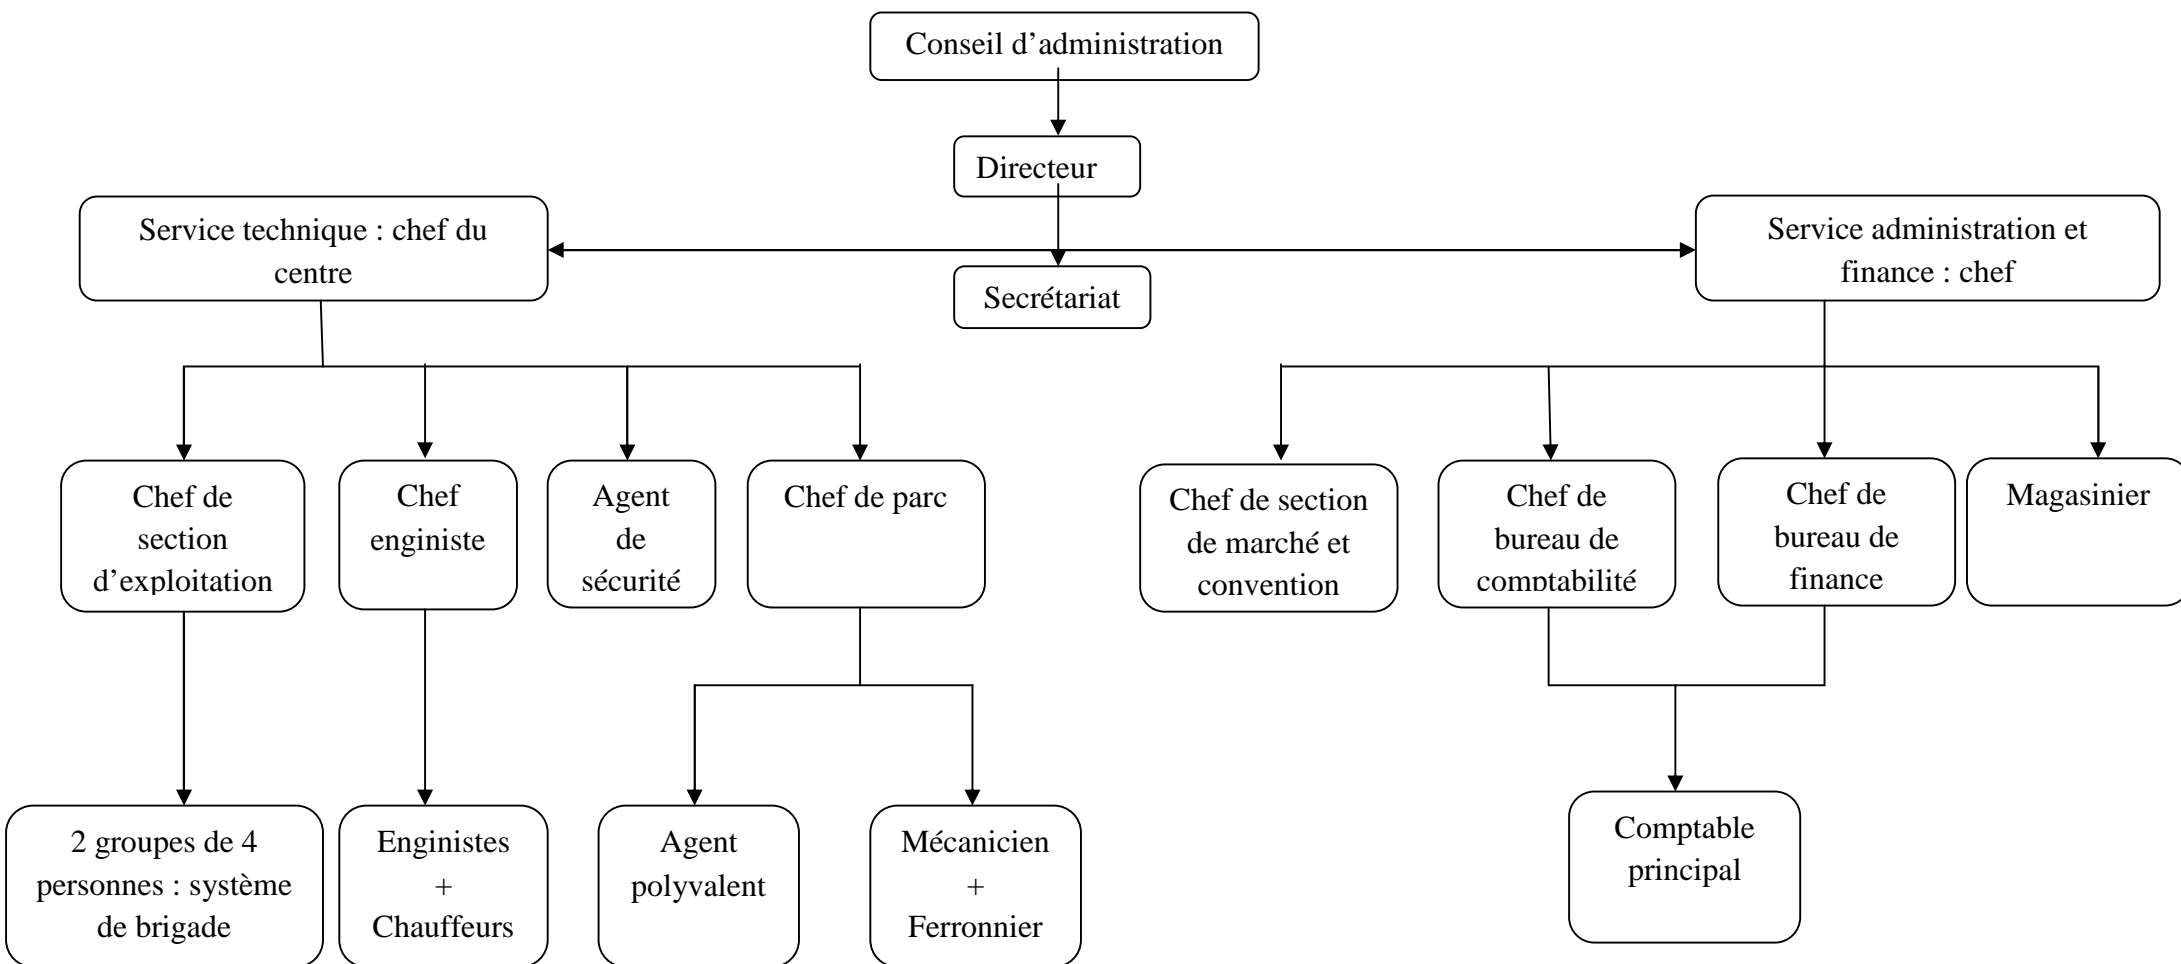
Conseil d’administration

Directeur

Service technique : chef du centre

Secrétariat

Service administration et finance : chef

Chef de section d’exploitation

Chef enginiste

Agent de sécurité

Chef de parc

Chef de section de marché et convention

Chef de bureau de comptabilité

Chef de bureau de finance

Magasinier

2 groupes de 4 personnes : système de brigade

Enginistes + Chauffeurs

Agent polyvalent

Mécanicien + Ferronnier

Comptable principal